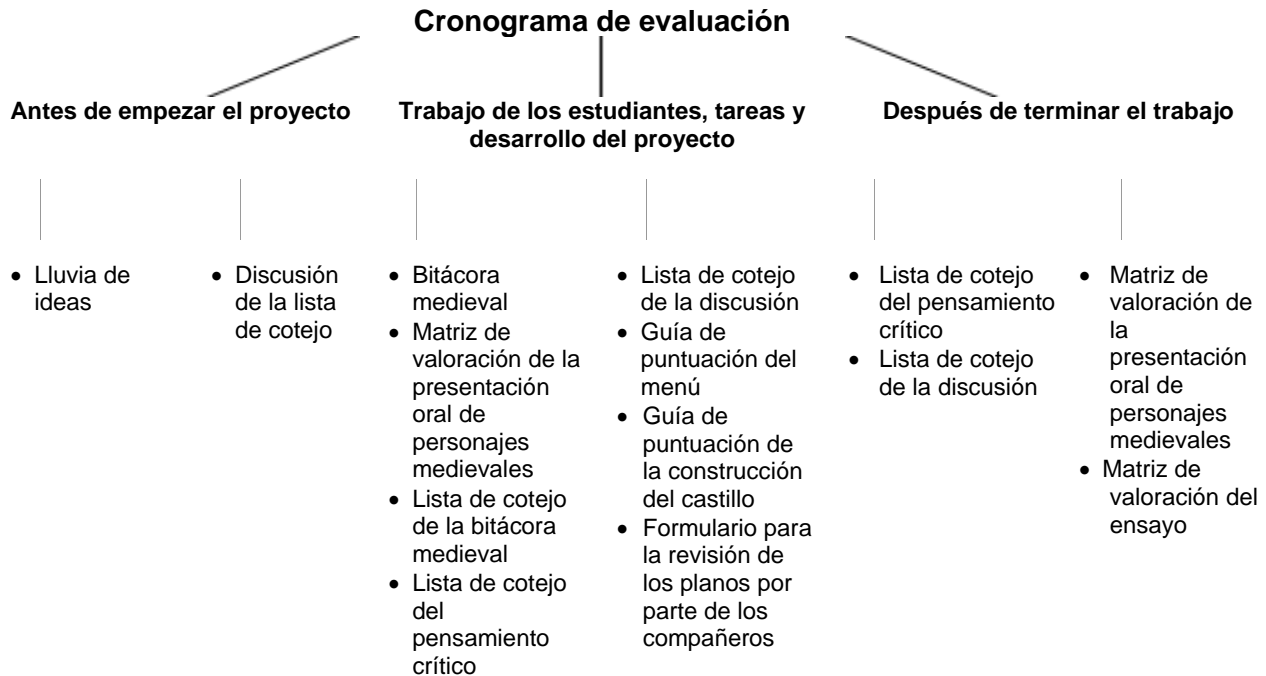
Cronograma de evaluación

Antes de empezar el proyecto

Trabajo de los estudiantes, tareas y desarrollo del proyecto

Después de terminar el trabajo

- Lluvia de ideas

- Discusión de la lista de cotejo

- Bitácora medieval
- Matriz de valoración de la presentación oral de personajes medievales
- Lista de cotejo de la bitácora medieval
- Lista de cotejo del pensamiento crítico

- Lista de cotejo de la discusión
- Guía de puntuación del menú
- Guía de puntuación de la construcción del castillo
- Formulario para la revisión de los planos por parte de los compañeros

- Lista de cotejo del pensamiento crítico
- Lista de cotejo de la discusión

- Matriz de valoración de la presentación oral de personajes medievales
- Matriz de valoración del ensayo